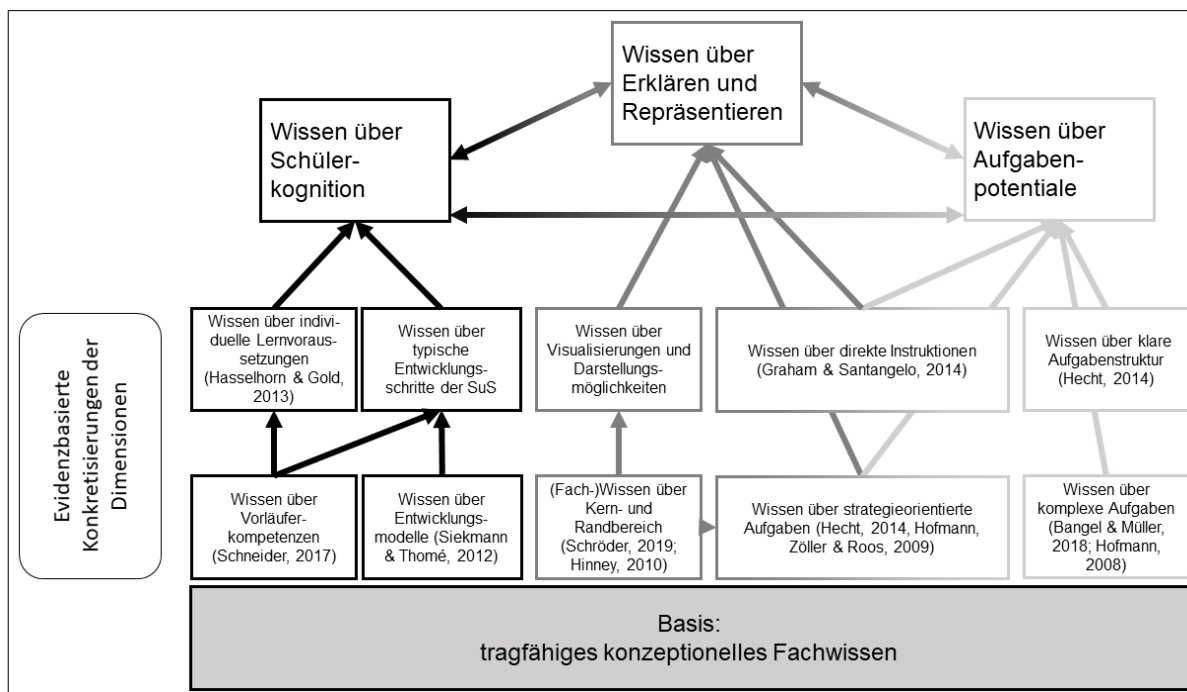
Wissen über Erklären und Repräsentieren

Wissen über Schülerkognition

Wissen über Aufgabenpotentiale

Evidenzbasierte Konkretisierungen der Dimensionen

Wissen über individuelle Lernvoraussetzungen (Hasselhorn & Gold, 2013)

Wissen über typische Entwicklungsschritte der SuS

Wissen über Visualisierungen und Darstellungsmöglichkeiten

Wissen über direkte Instruktionen (Graham & Santangelo, 2014)

Wissen über klare Aufgabenstruktur (Hecht, 2014)

Wissen über Vorläuferkompetenzen (Schneider, 2017)

Wissen über Entwicklungsmodelle (Siekmann & Thomé, 2012)

(Fach-)Wissen über Kern- und Randbereich (Schröder, 2019; Hinney, 2010)

Wissen über strategieorientierte Aufgaben (Hecht, 2014, Hofmann, Zöller & Roos, 2009)

Wissen über komplexe Aufgaben (Bangel & Müller, 2018; Hofmann, 2008)

Basis:
tragfähiges konzeptionelles Fachwissen